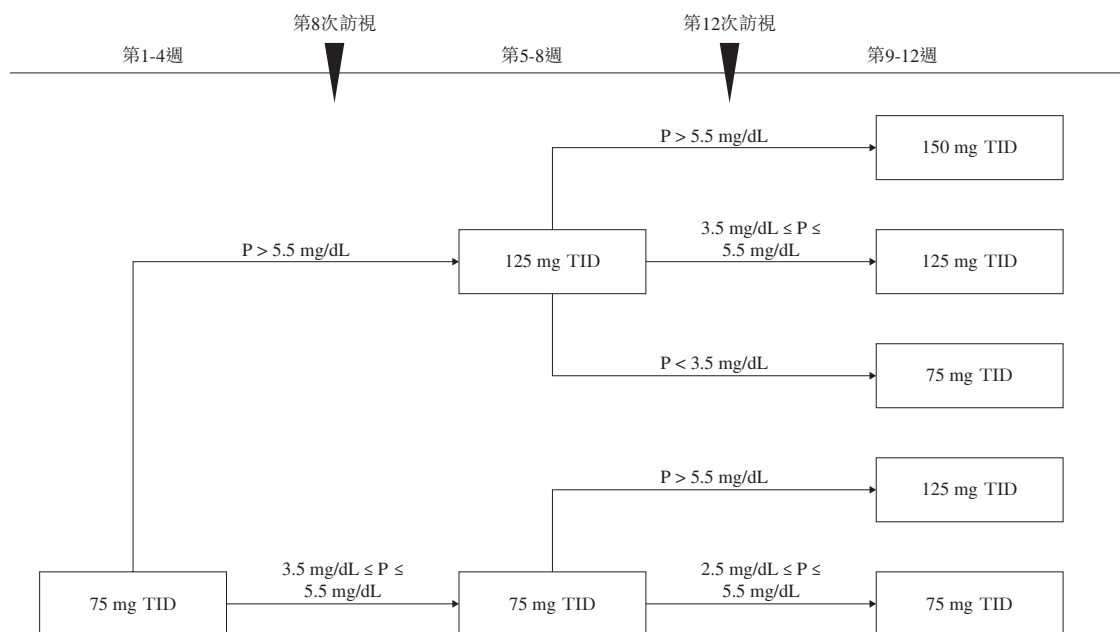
第8次訪視

第12次訪視

第1-4週

第5-8週

第9-12週

P > 5.5 mg/dL

150 mg TID

P > 5.5 mg/dL

125 mg TID

3.5 mg/dL ≤ P ≤ 5.5 mg/dL

125 mg TID

P < 3.5 mg/dL

75 mg TID

P > 5.5 mg/dL

125 mg TID

75 mg TID

3.5 mg/dL ≤ P ≤ 5.5 mg/dL

75 mg TID

2.5 mg/dL ≤ P ≤ 5.5 mg/dL

75 mg TID